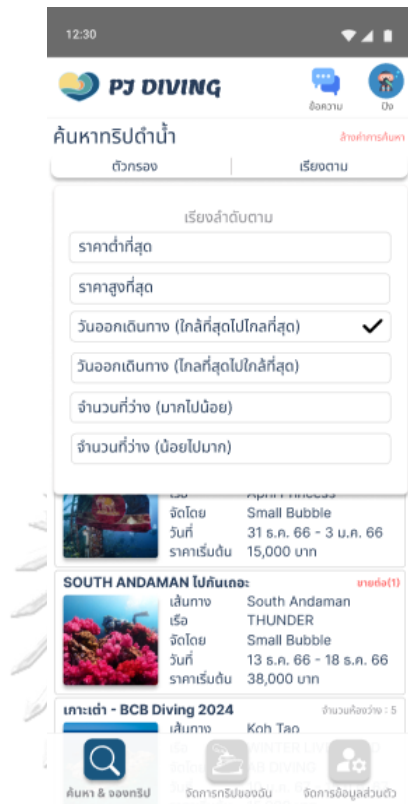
12:30

PJ DIVING

ข้อความ

ปิง

ค้นหาทริปดำน้ำ

ล้างค่าการค้นหา

ตัวกรอง

เรียงตาม

เรียงลำดับตาม

ราคาต่ำที่สุด

ราคาสูงที่สุด

วันออกเดินทาง (ใกล้ที่สุดไปไกลที่สุด) ✔

วันออกเดินทาง (ไกลที่สุดไปใกล้ที่สุด)

จำนวนที่ว่าง (มากไปน้อย)

จำนวนที่ว่าง (น้อยไปมาก)

เรือ April Princess
จัดโดย Small Bubble
วันที่ 31 ธ.ค. 66 - 3 ม.ค. 66
ราคาเริ่มต้น 15,000 บาท

SOUTH ANDAMAN ไปกันเถอะ

ขายต่อ(1)

เส้นทาง South Andaman
เรือ THUNDER
จัดโดย Small Bubble
วันที่ 13 ธ.ค. 66 - 18 ธ.ค. 66
ราคาเริ่มต้น 38,000 บาท

เกาะเต่า - BCB Diving 2024

จำนวนห้องว่าง : 5

เส้นทาง Koh Tao
เรือ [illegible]
จัดโดย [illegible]

ค้นหา & จองทริป

จัดการทริปของฉัน

จัดการข้อมูลส่วนตัว